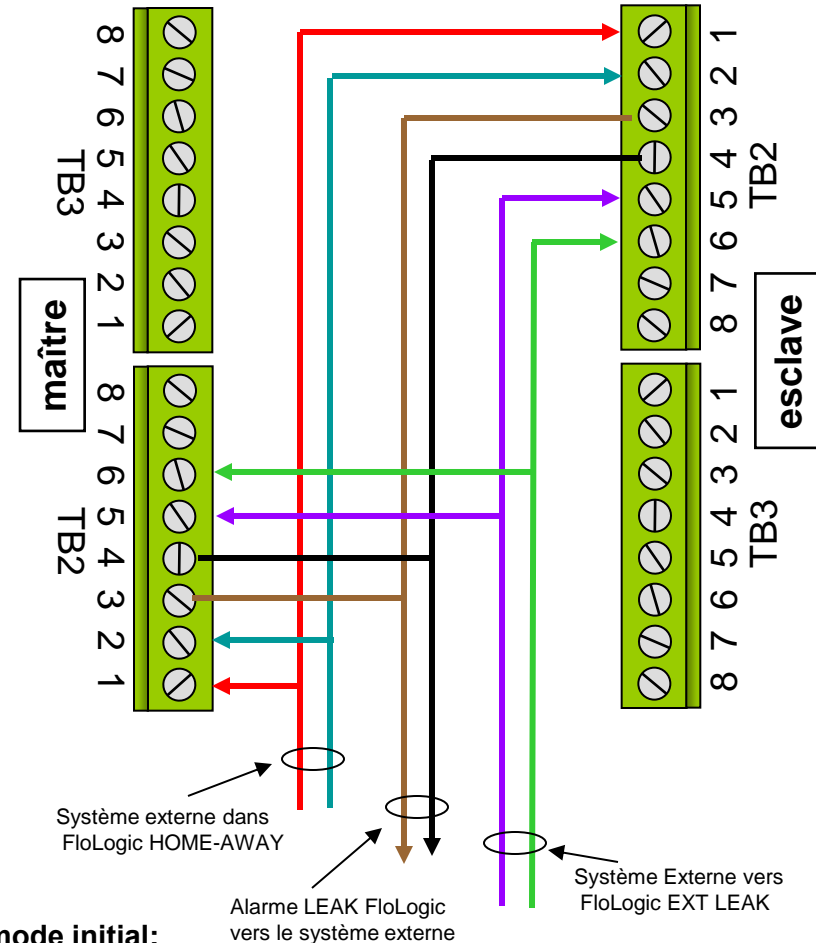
TB3
8 7 6 5 4 3 2 1

maître

TB2
8 7 6 5 4 3 2 1

TB2
1 2 3 4 5 6 7 8

esclave

TB3
1 2 3 4 5 6 7 8

Système externe dans FloLogic HOME-AWAY

Alarme LEAK FloLogic vers le système externe

Système Externe vers FloLogic EXT LEAK

mode initial: